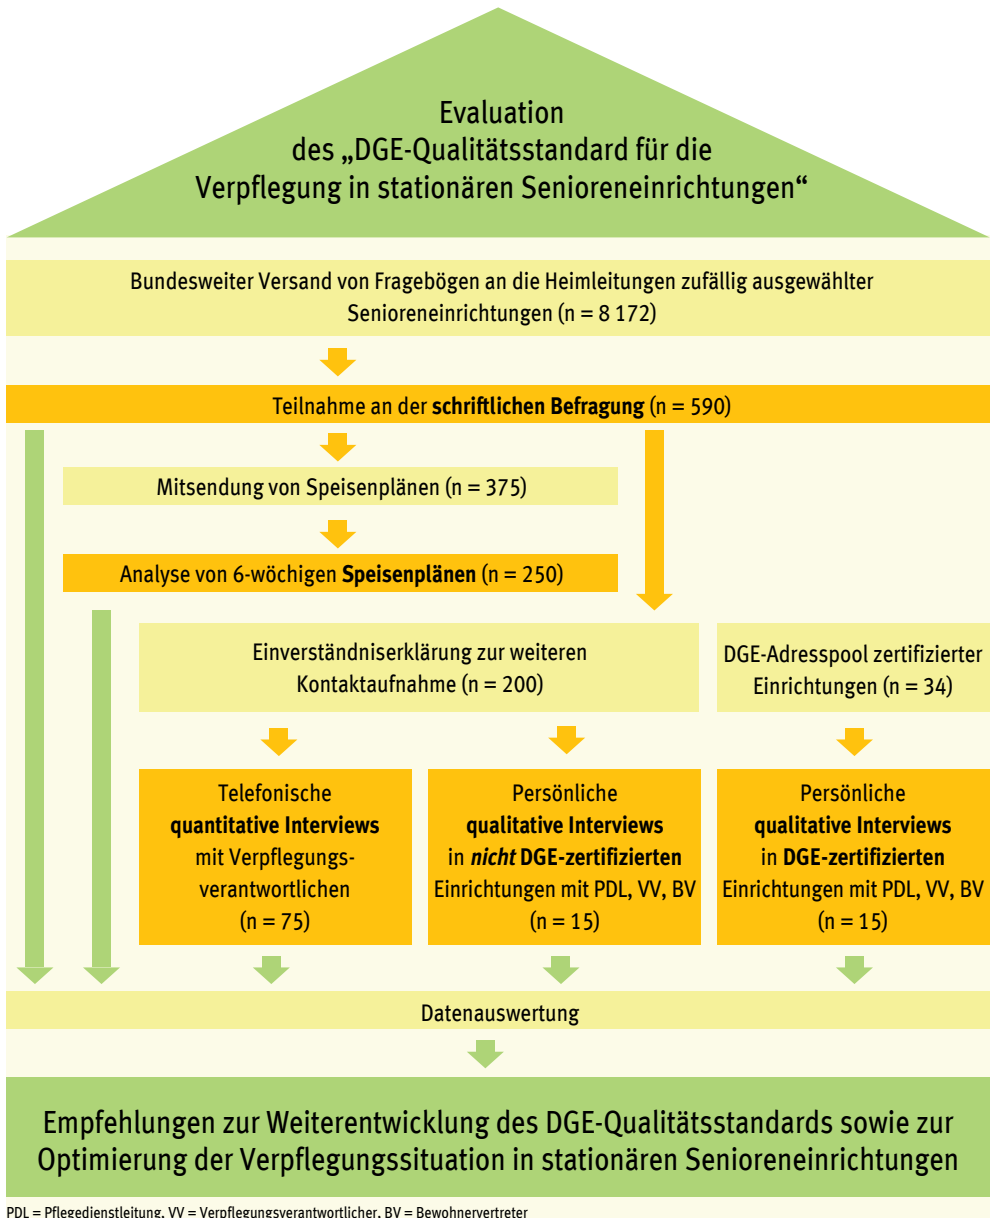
Evaluation des „DGE-Qualitätsstandard für die Verpflegung in stationären Senioreneinrichtungen“

Bundesweiter Versand von Fragebögen an die Heimleitungen zufällig ausgewählter Senioreneinrichtungen (n = 8 172)

Teilnahme an der **schriftlichen Befragung** (n = 590)

Mitsendung von Speisenplänen (n = 375)

Analyse von 6-wöchigen **Speisenplänen** (n = 250)

Einverständniserklärung zur weiteren Kontaktaufnahme (n = 200)

DGE-Adresspool zertifizierter Einrichtungen (n = 34)

Telefonische **quantitative Interviews** mit Verpflegungsverantwortlichen (n = 75)

Persönliche **qualitative Interviews** in ***nicht* DGE-zertifizierten** Einrichtungen mit PDL, VV, BV (n = 15)

Persönliche **qualitative Interviews** in **DGE-zertifizierten** Einrichtungen mit PDL, VV, BV (n = 15)

Datenauswertung

Empfehlungen zur Weiterentwicklung des DGE-Qualitätsstandards sowie zur Optimierung der Verpflegungssituation in stationären Senioreneinrichtungen

PDL = Pflegedienstleitung, VV = Verpflegungsverantwortlicher, BV = Bewohnervertreter